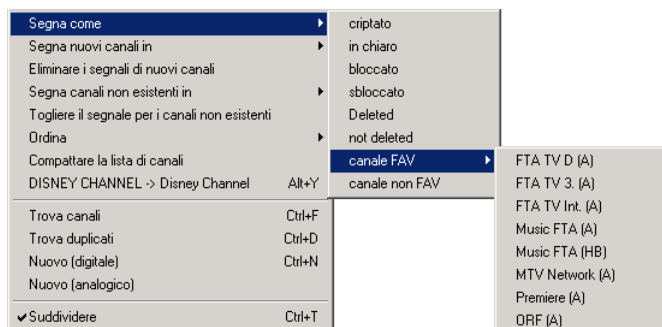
Segna come
Segna nuovi canali in
Eliminare i segnali di nuovi canali
Segna canali non esistenti in
Togliere il segnale per i canali non esistenti
Ordina
Compattare la lista di canali
DISNEY CHANNEL -> Disney Channel Alt+Y

Trova canali Ctrl+F
Trova duplicati Ctrl+D
Nuovo (digitale) Ctrl+N
Nuovo (analogico)

✔Suddividere Ctrl+T

criptato
in chiaro
bloccato
sbloccato
Deleted
not deleted
canale FAV
canale non FAV

FTA TV D (A)
FTA TV 3. (A)
FTA TV Int. (A)
Music FTA (A)
Music FTA (HB)
MTV Network (A)
Premiere (A)
ORF (A)